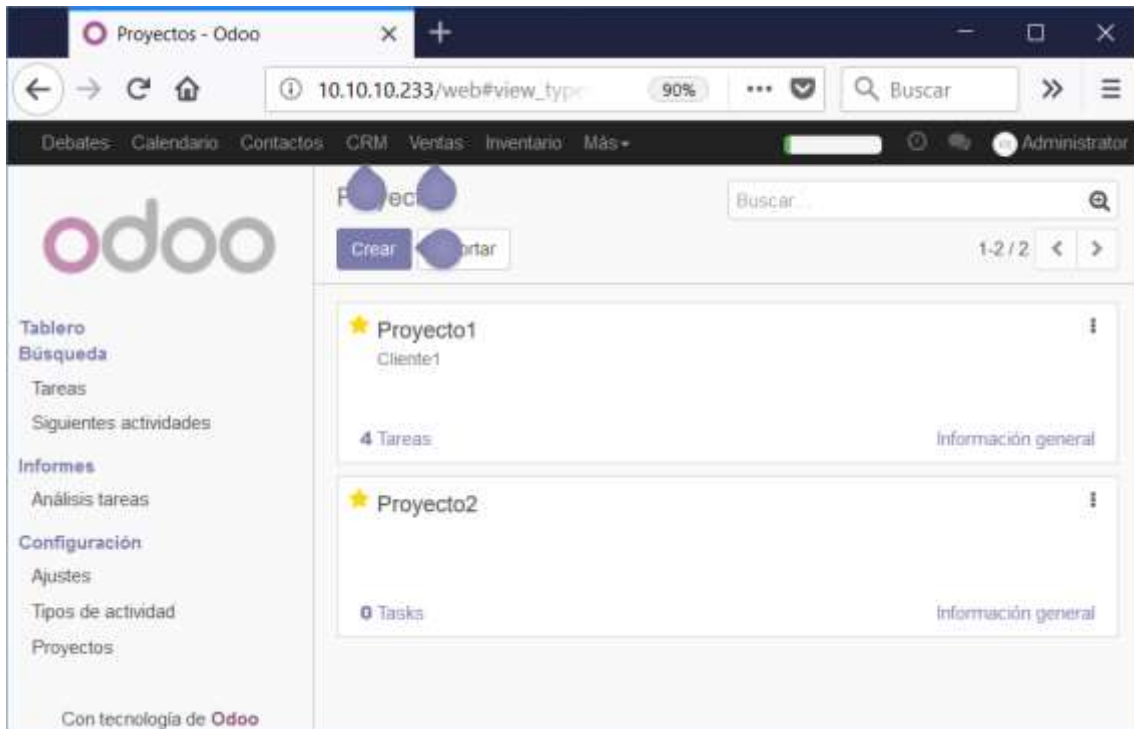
Proyectos - Odoo

10.10.10.233/web#view_typ

90%

Buscar

Debates Calendario Contactos CRM Ventas Inventario Más

Administrator

odoo

P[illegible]ec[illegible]

Crear

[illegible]rtar

Buscar...

1-2 / 2

Tablero
Búsqueda
Tareas
Siguientes actividades
Informes
Análisis tareas
Configuración
Ajustes
Tipos de actividad
Proyectos

Con tecnología de Odoo

Proyecto1
Cliente1

4 Tareas

Información general

Proyecto2

0 Tasks

Información general